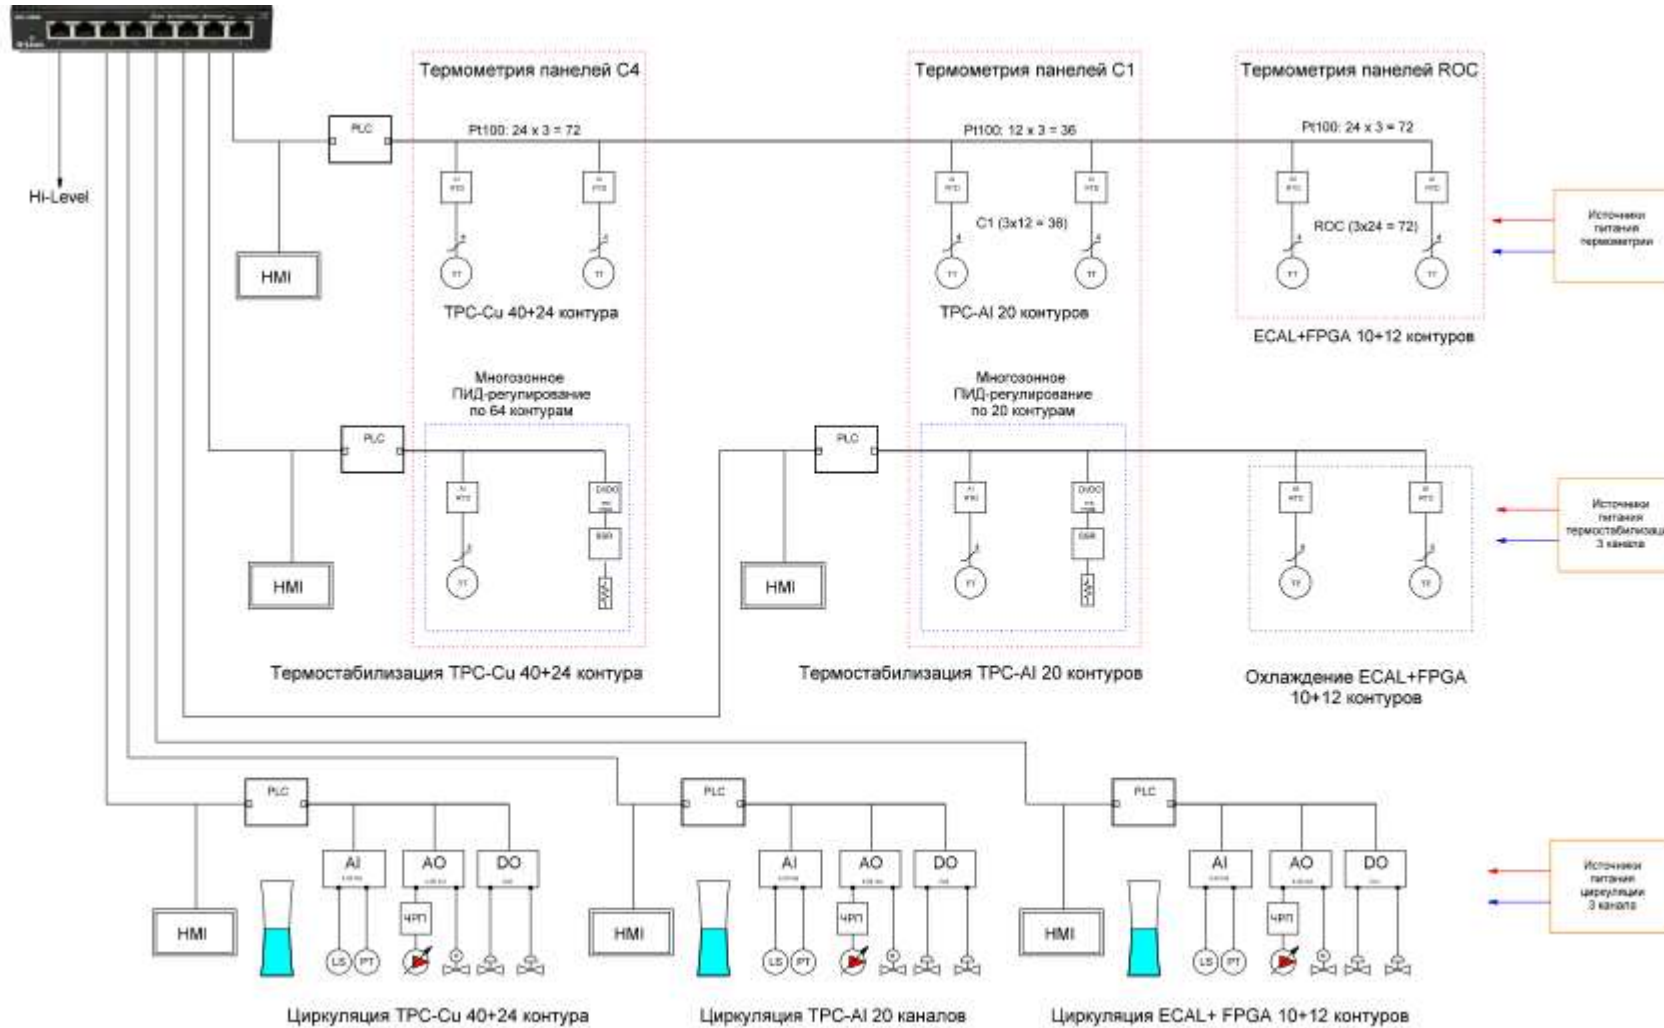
Hi-Level

Термометрия панелей С4

PLC

Pt100: 24 x 3 = 72

AI RTD

TT

HMI

TPC-Cu 40+24 контура

Термометрия панелей С1

Pt100: 12 x 3 = 36

C1 (3x12 = 36)

TPC-Al 20 контуров

Термометрия панелей ROC

Pt100: 24 x 3 = 72

ROC (3x24 = 72)

ECAL+FPGA 10+12 контуров

Источники питания термометрии

Многозонное ПИД-регулирование по 64 контурам

PLC

DI/DO

SSR

HMI

Термостабилизация TPC-Cu 40+24 контура

Многозонное ПИД-регулирование по 20 контурам

PLC

HMI

Термостабилизация TPC-Al 20 контуров

Охлаждение ECAL+FPGA 10+12 контуров

Источники питания термостабилизации 3 канала

PLC

AI

AO

DO

ЧРП

LS

PT

HMI

Циркуляция TPC-Cu 40+24 контура

PLC

AI

AO

DO

ЧРП

LS

PT

HMI

Циркуляция TPC-Al 20 каналов

PLC

AI

AO

DO

ЧРП

LS

PT

HMI

Циркуляция ECAL+ FPGA 10+12 контуров

Источники питания циркуляции 3 канала